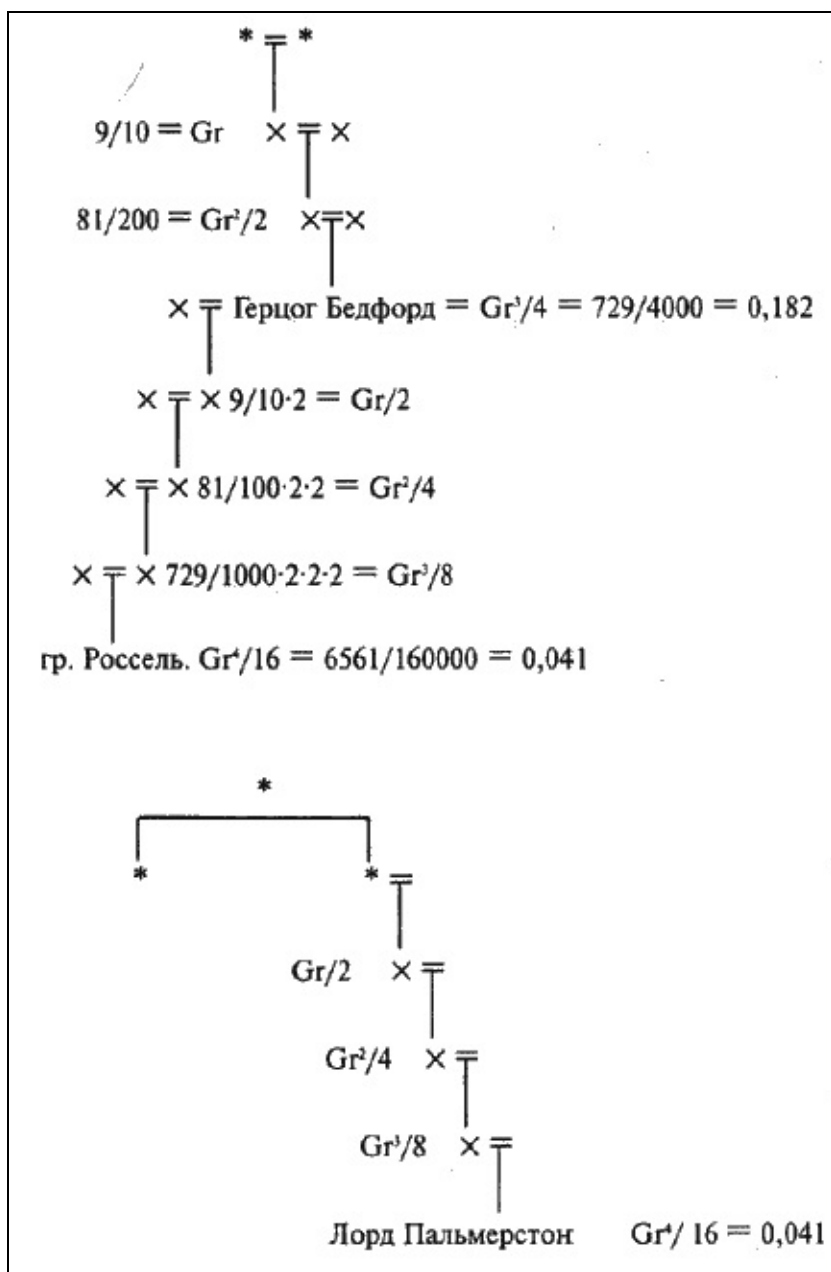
* = *

$9/10 = Gr$ × = ×

$81/200 = Gr^2/2$ × = ×

× = Герцог Бедфорд = $Gr^3/4 = 729/4000 = 0,182$

× = × $9/10 \cdot 2 = Gr/2$

× = × $81/100 \cdot 2 \cdot 2 = Gr^2/4$

× = × $729/1000 \cdot 2 \cdot 2 \cdot 2 = Gr^3/8$

гр. Россель. $Gr^4/16 = 6561/160000 = 0,041$

*

* *=

$Gr/2$ × =

$Gr^2/4$ × =

$Gr^3/8$ × =

Лорд Пальмерстон $Gr^4/16 = 0,041$